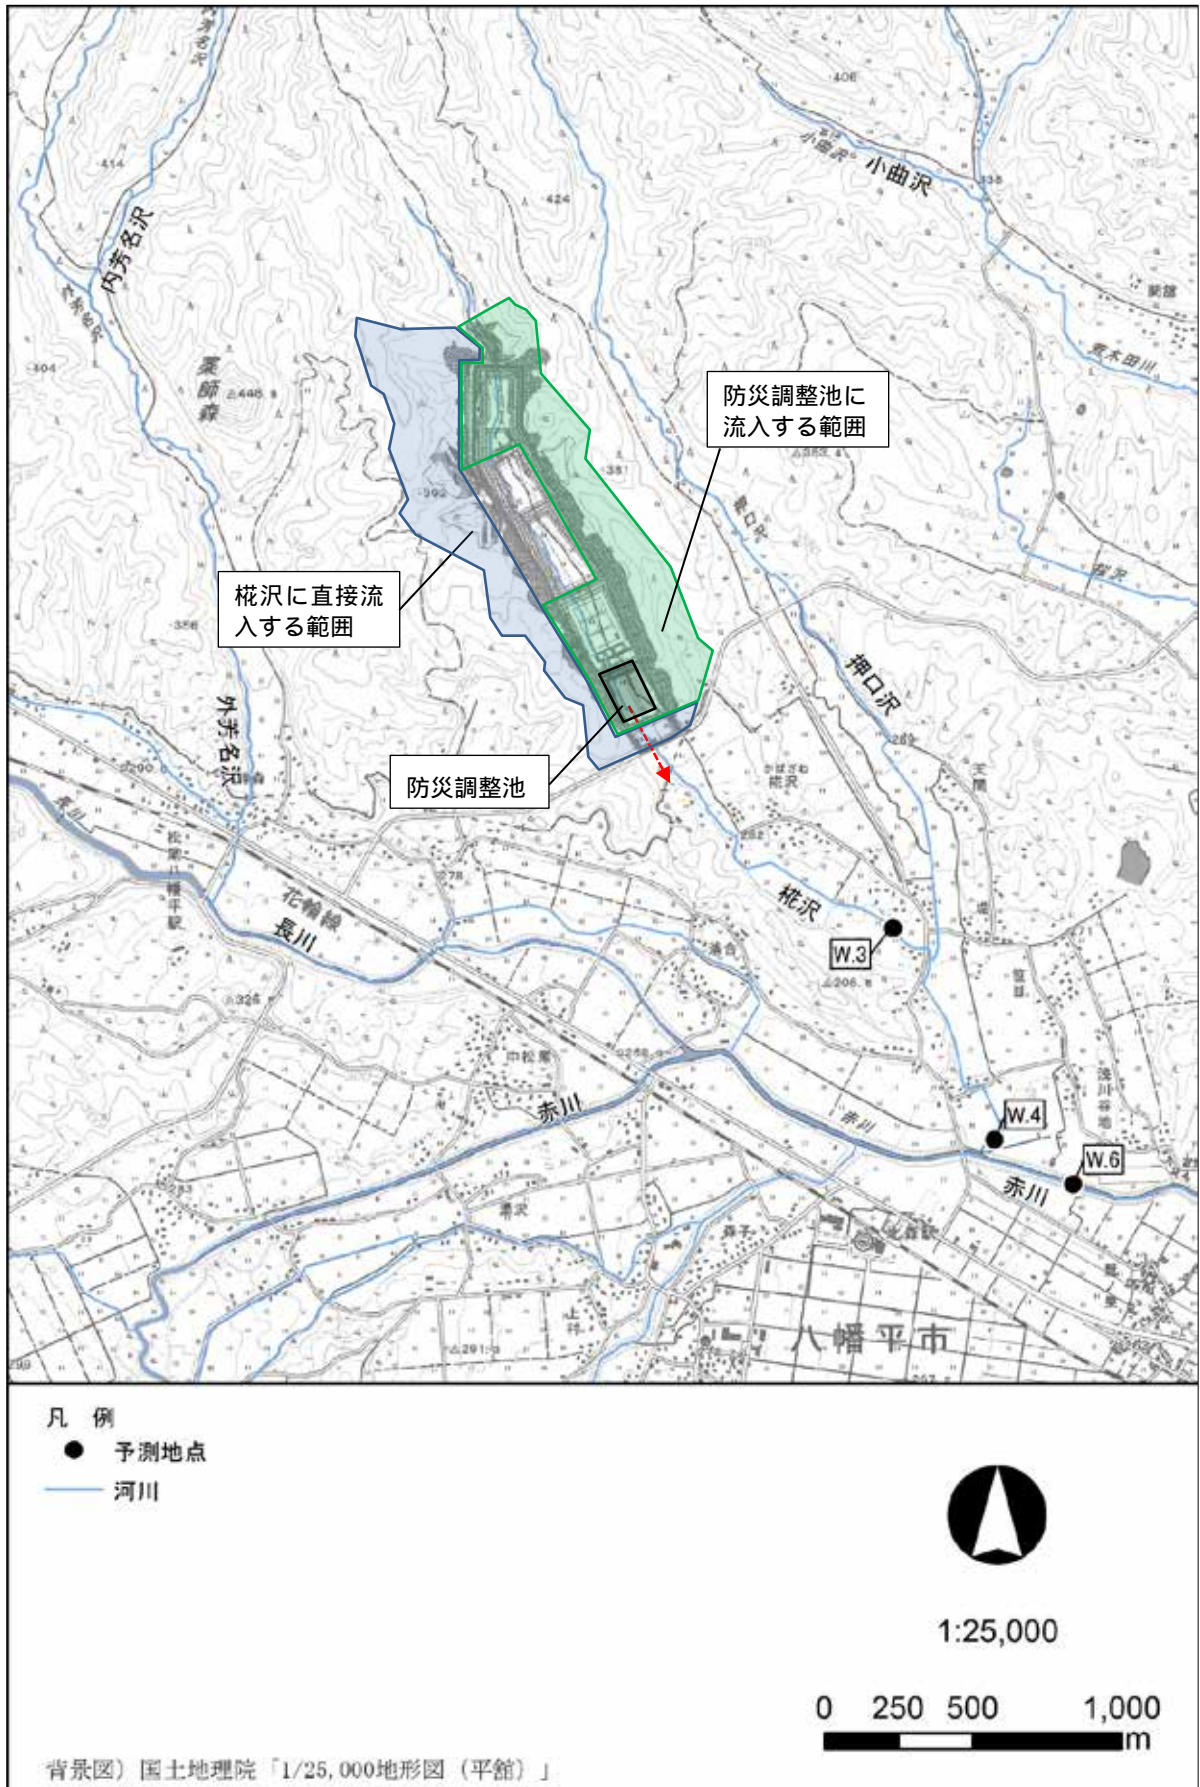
小曲沢
内芳名沢
薬師森
防災調整池に流入する範囲
椛沢に直接流入する範囲
押口沢
外芳名沢
防災調整池
椛沢
花輪線
長川
W.3
赤川
W.4
W.6
赤川
八幡平市

凡 例
予測地点
河川

1:25,000

0 250 500 1,000
m

背景図）国土地理院「1/25,000地形図（平舘）」